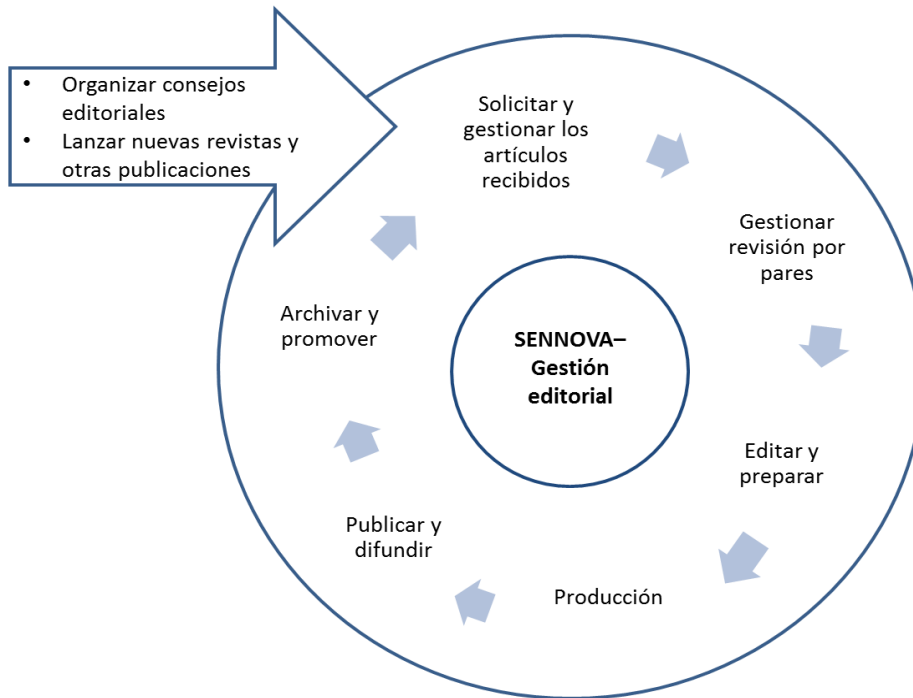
- Organizar consejos editoriales
- Lanzar nuevas revistas y otras publicaciones

Solicitar y gestionar los artículos recibidos

Gestionar revisión por pares

Editar y preparar

Producción

Publicar y difundir

Archivar y promover

SENNOVA– Gestión editorial